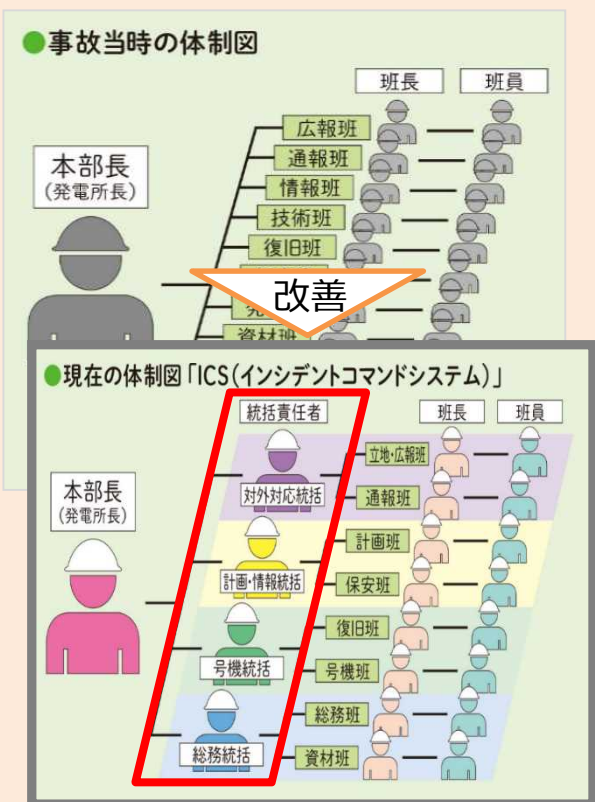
●事故当時の体制図

班長 班員

本部長
（発電所長）

広報班
通報班
情報班
技術班
復旧班
発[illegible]
資材班

改善

●現在の体制図「ICS（インシデントコマンドシステム）」

統括責任者

班長 班員

本部長
（発電所長）

対外対応統括
立地・広報班
通報班

計画・情報統括
計画班
保安班

号機統括
復旧班
号機班

総務統括
総務班
資材班